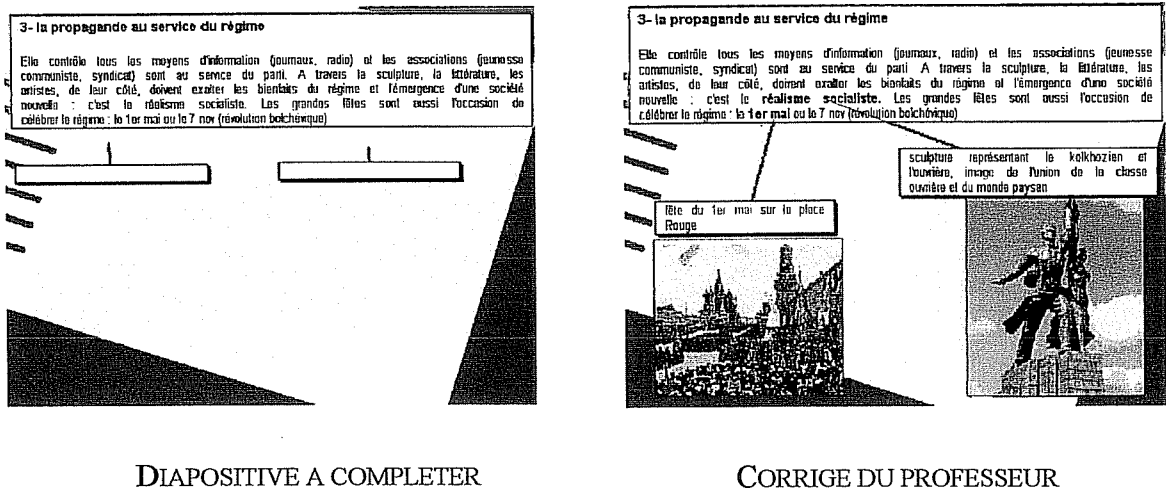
3- la propagande au service du régime

Elle contrôle tous les moyens d'information (journaux, radio) et les associations (jeunesse communiste, syndicat) sont au service du parti. A travers la sculpture, la littérature, les artistes, de leur côté, doivent exalter les bienfaits du régime et l'émergence d'une société nouvelle : c'est le réalisme socialiste. Les grandes fêtes sont aussi l'occasion de célébrer le régime : le 1er mai ou le 7 nov (révolution bolchévique)

3- la propagande au service du régime

Elle contrôle tous les moyens d'information (journaux, radio) et les associations (jeunesse communiste, syndicat) sont au service du parti. A travers la sculpture, la littérature, les artistes, de leur côté, doivent exalter les bienfaits du régime et l'émergence d'une société nouvelle : c'est le réalisme socialiste. Les grandes fêtes sont aussi l'occasion de célébrer le régime : le 1er mai ou le 7 nov (révolution bolchévique)

sculpture représentant le kolkhozien et l'ouvrière, image de l'union de la classe ouvrière et du monde paysan

fête du 1er mai sur la place Rouge

DIAPOSITIVE A COMPLETER

CORRIGE DU PROFESSEUR